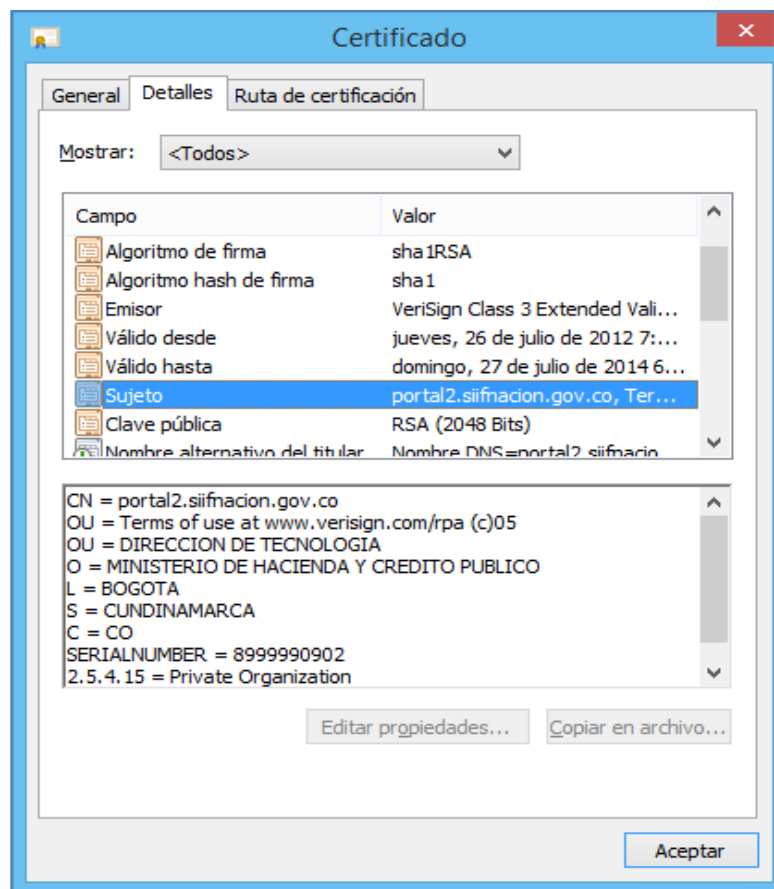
Certificado

General | Detalles | Ruta de certificación

Mostrar: <Todos>

| Campo | Valor |
|---|---|
| Algoritmo de firma | sha1RSA |
| Algoritmo hash de firma | sha1 |
| Emisor | VeriSign Class 3 Extended Vali... |
| Válido desde | jueves, 26 de julio de 2012 7:... |
| Válido hasta | domingo, 27 de julio de 2014 6... |
| Sujeto | portal2.siifnacion.gov.co, Ter... |
| Clave pública | RSA (2048 Bits) |
| Nombre alternativo del titular | Nombre DNS=portal2.siifnacio |

CN = portal2.siifnacion.gov.co
OU = Terms of use at www.verisign.com/rpa (c)05
OU = DIRECCION DE TECNOLOGIA
O = MINISTERIO DE HACIENDA Y CREDITO PUBLICO
L = BOGOTA
S = CUNDINAMARCA
C = CO
SERIALNUMBER = 8999990902
2.5.4.15 = Private Organization

Editar propiedades...
Copiar en archivo...

Aceptar